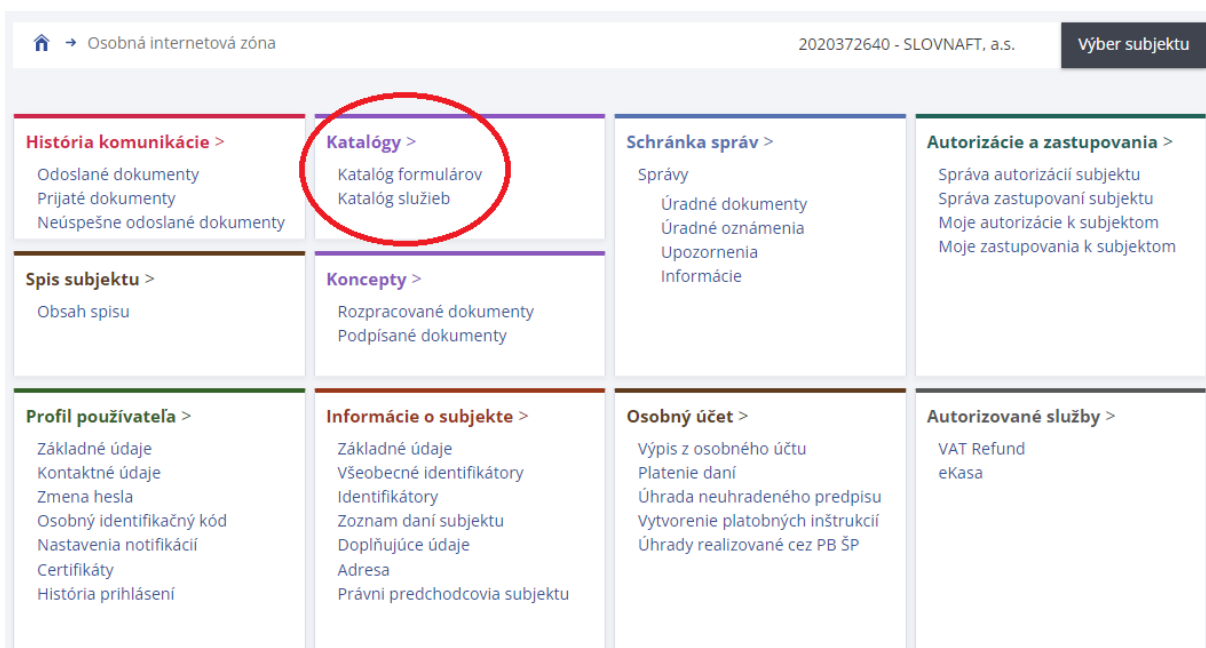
→ Osobná internetová zóna

2020372640 - SLOVNAFT, a.s.

Výber subjektu

História komunikácie >
Odoslané dokumenty
Prijaté dokumenty
Neúspešne odoslané dokumenty

Spis subjektu >
Obsah spisu

Katalógy >
Katalóg formulárov
Katalóg služieb

Koncepty >
Rozpracované dokumenty
Podpísané dokumenty

Schránka správ >
Správy
Úradné dokumenty
Úradné oznámenia
Upozornenia
Informácie

Autorizácie a zastupovania >
Správa autorizácií subjektu
Správa zastupovaní subjektu
Moje autorizácie k subjektom
Moje zastupovania k subjektom

Profil používateľa >
Základné údaje
Kontaktné údaje
Zmena hesla
Osobný identifikačný kód
Nastavenia notifikácií
Certifikáty
História prihlásení

Informácie o subjekte >
Základné údaje
Všeobecné identifikátory
Identifikátory
Zoznam daní subjektu
Doplňujúce údaje
Adresa
Právni predchodcovia subjektu

Osobný účet >
Výpis z osobného účtu
Platenie daní
Úhrada neuhradeného predpisu
Vytvorenie platobných inštrukcií
Úhrady realizované cez PB ŠP

Autorizované služby >
VAT Refund
eKasa